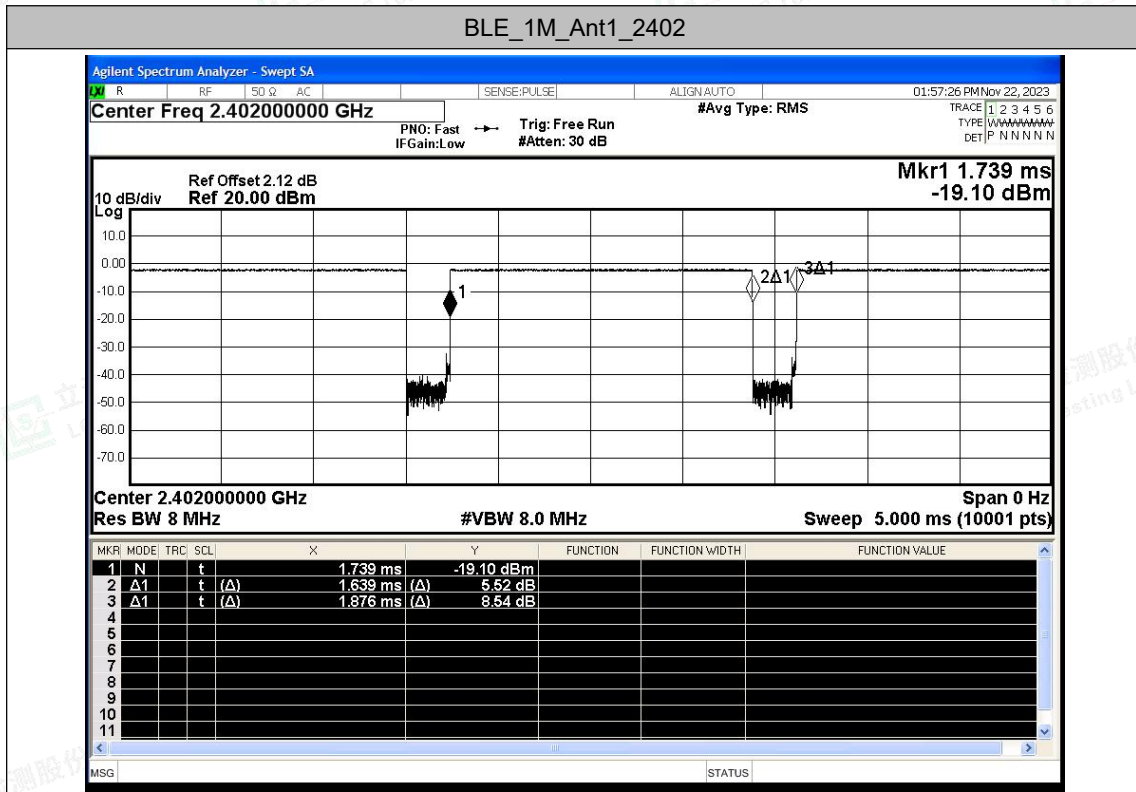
BLE_1M_Ant1_2402

Agilent Spectrum Analyzer - Swept SA

R RF 50 Ω AC SENSE:PULSE ALIGN AUTO 01:57:26 PM Nov 22, 2023

Center Freq 2.402000000 GHz

PNO: Fast IFGain:Low Trig: Free Run #Atten: 30 dB #Avg Type: RMS

TRACE 1 2 3 4 5 6 TYPE WWWWWW DET P N N N N N

Ref Offset 2.12 dB
10 dB/div Ref 20.00 dBm
Log

Mkr1 1.739 ms -19.10 dBm

10.0
0.00
-10.0
-20.0
-30.0
-40.0
-50.0
-60.0
-70.0

1
2Δ1
3Δ1

Center 2.402000000 GHz
Res BW 8 MHz
#VBW 8.0 MHz
Span 0 Hz
Sweep 5.000 ms (10001 pts)

| MKR | MODE | TRC | SCL | X | Y | FUNCTION | FUNCTION WIDTH | FUNCTION VALUE |
|---|---|---|---|---|---|---|---|---|
| 1 | N | | t | 1.739 ms | -19.10 dBm | | | |
| 2 | Δ1 | | t (Δ) | 1.639 ms (Δ) | 5.52 dB | | | |
| 3 | Δ1 | | t (Δ) | 1.876 ms (Δ) | 8.54 dB | | | |
| 4 | | | | | | | | |
| 5 | | | | | | | | |
| 6 | | | | | | | | |
| 7 | | | | | | | | |
| 8 | | | | | | | | |
| 9 | | | | | | | | |
| 10 | | | | | | | | |
| 11 | | | | | | | | |

MSG STATUS